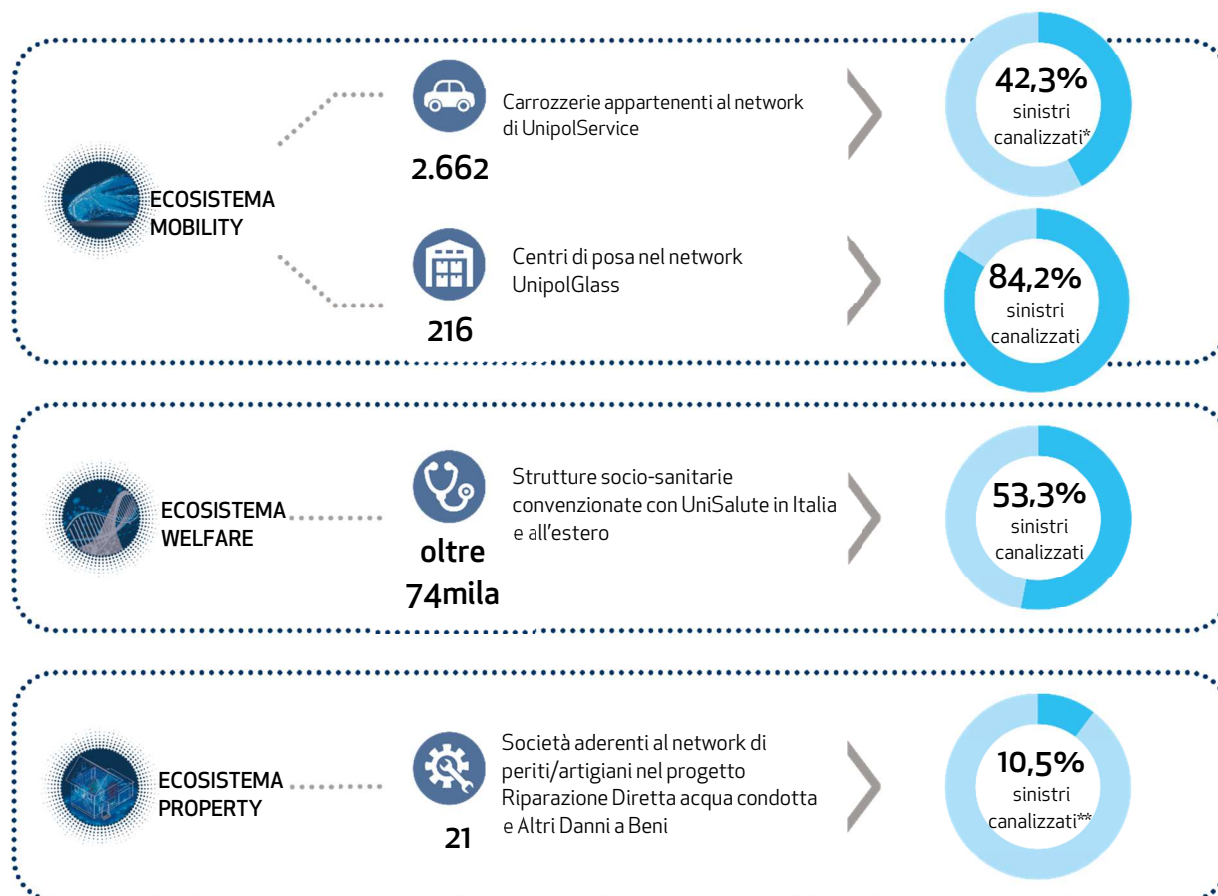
ECOSISTEMA MOBILITY

2.662

Carrozzerie appartenenti al network di UnipolService

42,3%
sinistri canalizzati*

216

Centri di posa nel network UnipolGlass

84,2%
sinistri canalizzati

ECOSISTEMA WELFARE

oltre 74mila

Strutture socio-sanitarie convenzionate con UniSalute in Italia e all'estero

53,3%
sinistri canalizzati

ECOSISTEMA PROPERTY

21

Società aderenti al network di periti/artigiani nel progetto Riparazione Diretta acqua condotta e Altri Danni a Beni

10,5%
sinistri canalizzati**